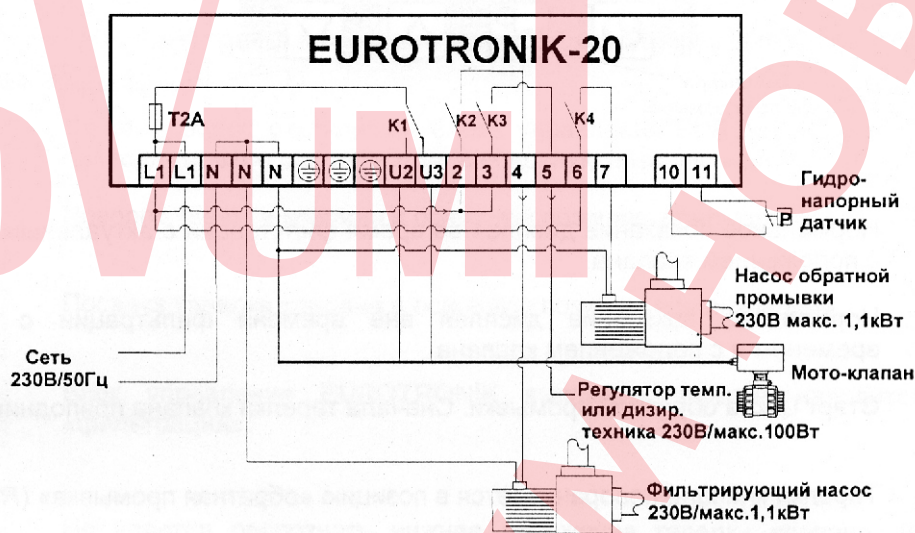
EUROTRONIK-20

T2A

K1

K2

K3

K4

L1 L1 N N N U2 U3 2 3 4 5 6 7 10 11

Гидро-
напорный
датчик

P

Насос обратной
промывки
230В макс. 1,1кВт

Сеть
230В/50Гц

Мото-клапан

Регулятор темп.
или дизир.
техника 230В/макс.100Вт

Фильтрирующий насос
230В/макс.1,1кВт